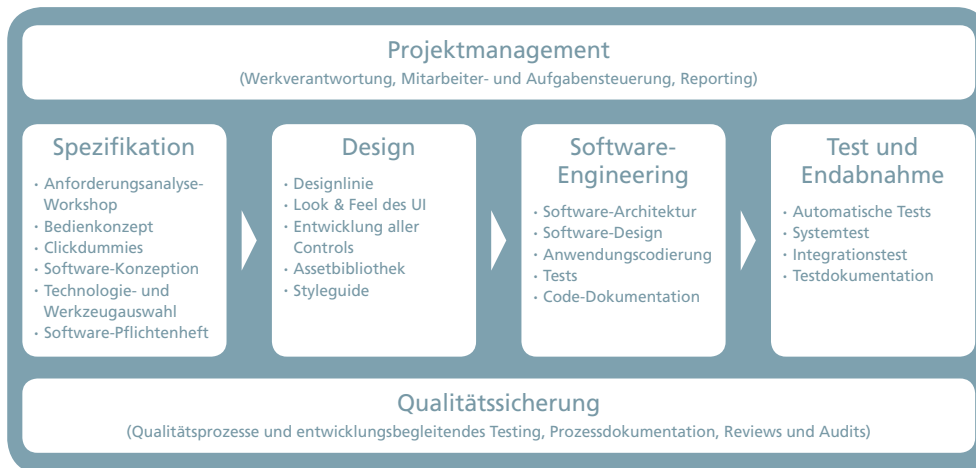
Projektmanagement
(Werkverantwortung, Mitarbeiter- und Aufgabensteuerung, Reporting)

Spezifikation
- Anforderungsanalyse-Workshop
- Bedienkonzept
- Clickdummies
- Software-Konzeption
- Technologie- und Werkzeugauswahl
- Software-Pflichtenheft

Design
- Designlinie
- Look & Feel des UI
- Entwicklung aller Controls
- Assetbibliothek
- Styleguide

Software-Engineering
- Software-Architektur
- Software-Design
- Anwendungscodierung
- Tests
- Code-Dokumentation

Test und Endabnahme
- Automatische Tests
- Systemtest
- Integrationstest
- Testdokumentation

Qualitätssicherung
(Qualitätsprozesse und entwicklungsbegleitendes Testing, Prozessdokumentation, Reviews und Audits)